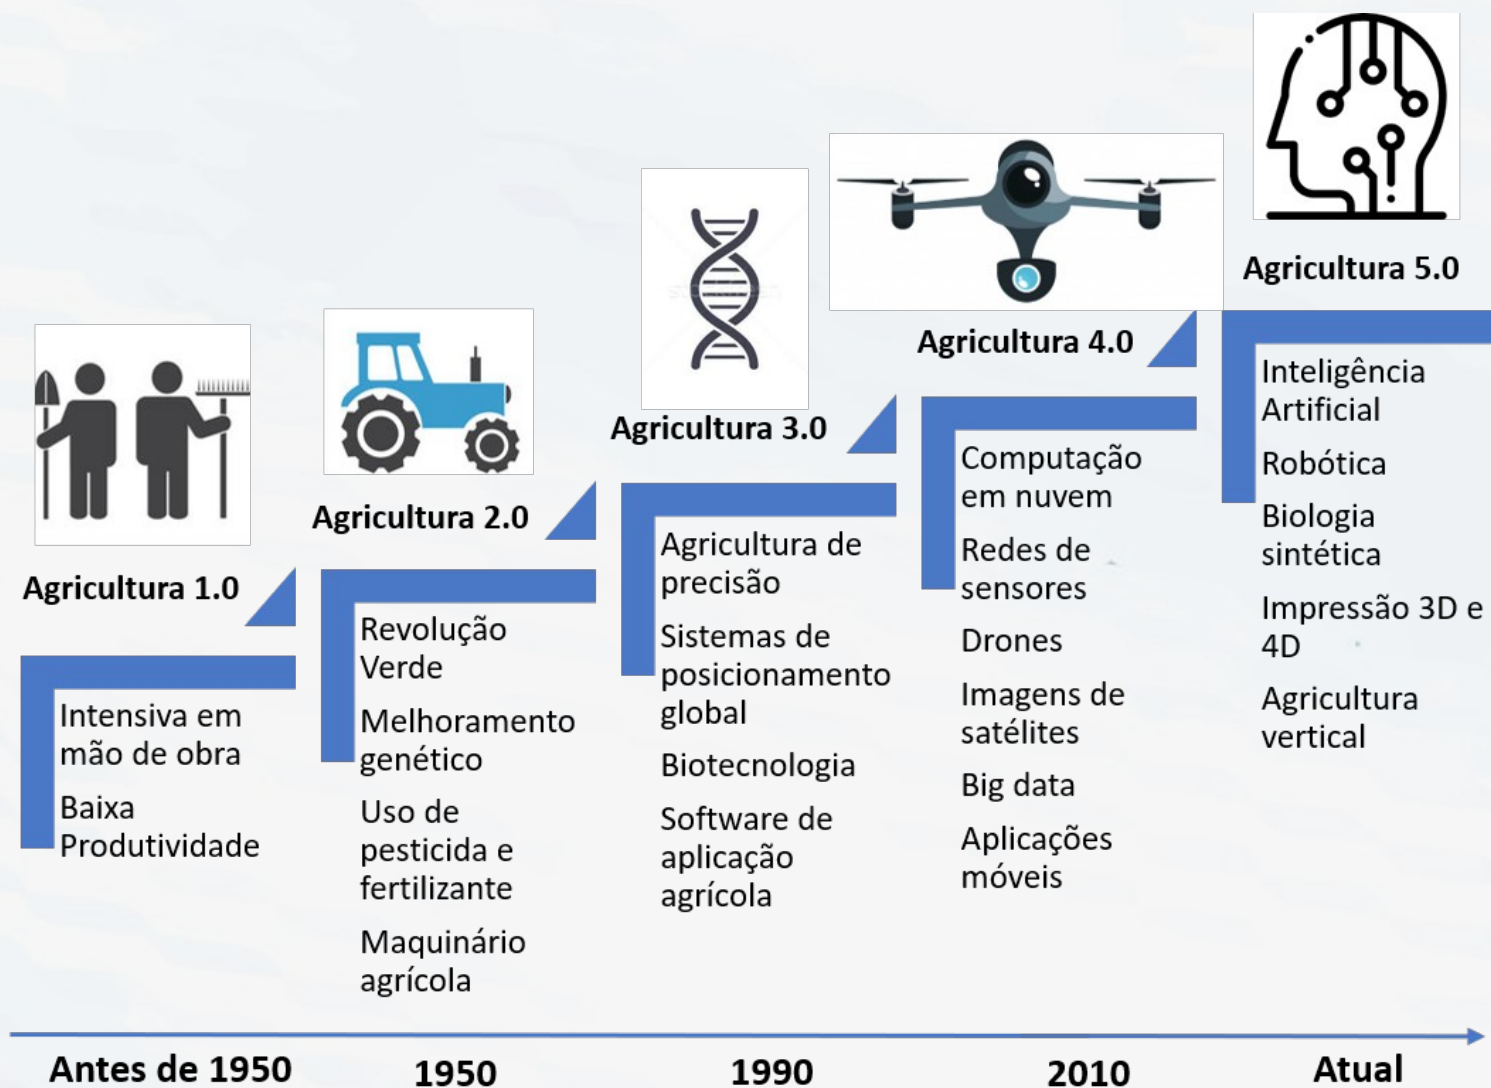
Agricultura 1.0

Intensiva em mão de obra

Baixa Produtividade

Agricultura 2.0

Revolução Verde

Melhoramento genético

Uso de pesticida e fertilizante

Maquinário agrícola

Agricultura 3.0

Agricultura de precisão

Sistemas de posicionamento global

Biotecnologia

Software de aplicação agrícola

Agricultura 4.0

Computação em nuvem

Redes de sensores

Drones

Imagens de satélites

Big data

Aplicações móveis

Agricultura 5.0

Inteligência Artificial

Robótica

Biologia sintética

Impressão 3D e 4D

Agricultura vertical

Antes de 1950 1950 1990 2010 Atual